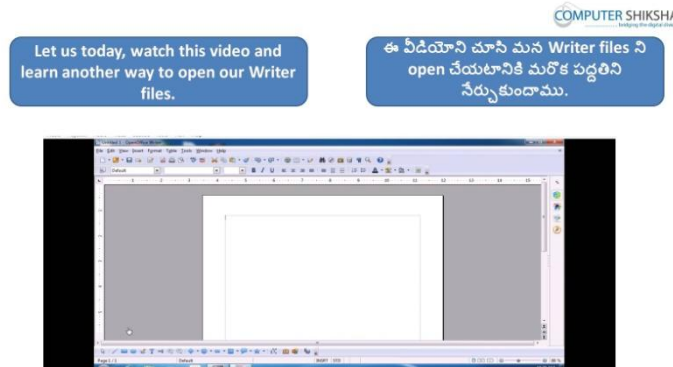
COMPUTER SHIKSHA
bridging the digital divide

Let us today, watch this video and learn another way to open our Writer files.

ఈ వీడియోని చూసి మన Writer files ని open చేయటానికి మరొక పద్ధతిని నేర్చుకుందాము.

File Edit View Insert Format Table Tools Window Help

Default

Page 1 / 1 Default INSRT STD